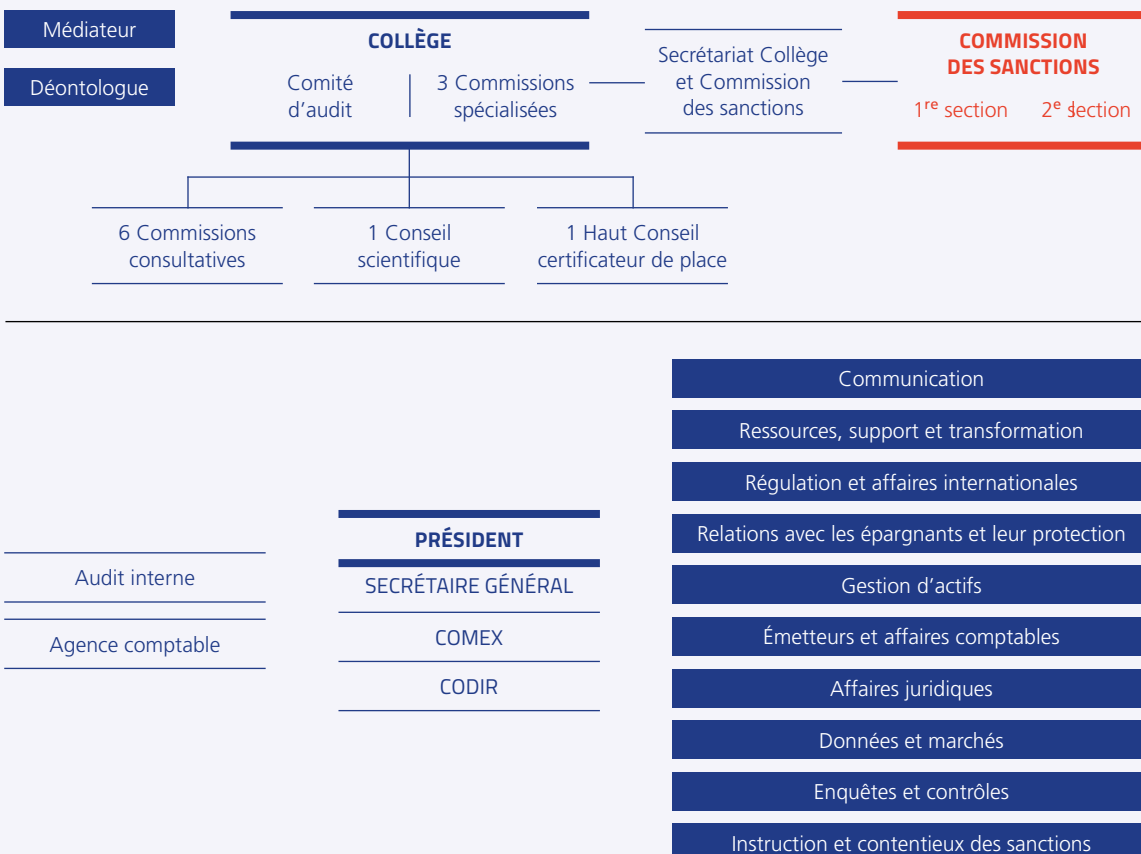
Médiateur

Déontologue

COLLÈGE

Comité d'audit

3 Commissions spécialisées

Secrétariat Collège et Commission des sanctions

COMMISSION DES SANCTIONS

1$^{re}$ section

2$^{e}$ section

6 Commissions consultatives

1 Conseil scientifique

1 Haut Conseil certificateur de place

Communication

Ressources, support et transformation

Régulation et affaires internationales

Relations avec les épargnants et leur protection

Gestion d'actifs

Émetteurs et affaires comptables

Affaires juridiques

Données et marchés

Enquêtes et contrôles

Instruction et contentieux des sanctions

Audit interne

Agence comptable

PRÉSIDENT

SECRÉTAIRE GÉNÉRAL

COMEX

CODIR